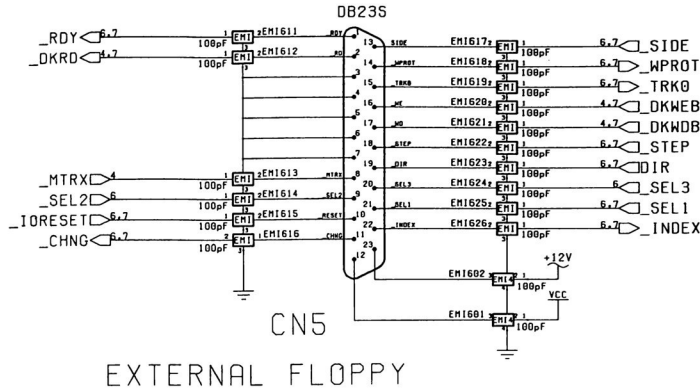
DB23S

_RDY 6,7
_DKRD 4,7
EMI1 EMI611 RDY 1
100pF
EMI1 EMI612 RD 2
100pF

13 SIDE EMI617 EMI1 100pF 6,7 _SIDE
14 WPROT EMI618 EMI1 100pF 6,7 _WPROT
15 TRK0 EMI619 EMI1 100pF 6,7 _TRK0
3
16 WE EMI620 EMI1 100pF 4,7 _DKWEB
4
17 WD EMI621 EMI1 100pF 4,7 _DKWDB
5
18 STEP EMI622 EMI1 100pF 6,7 _STEP
6
19 DIR EMI623 EMI1 100pF 6,7 DIR
7
20 SEL3 EMI624 EMI1 100pF 6 _SEL3
8
21 SEL1 EMI625 EMI1 100pF 6,7 _SEL1
9
22 INDEX EMI626 EMI1 100pF 6,7 _INDEX
10
11
23
12

_MTRX 4
_SEL2 6
_IORESET 6,7
_CHNG 6,7
EMI1 EMI613 MTRX
100pF
EMI1 EMI614 SEL2
100pF
EMI1 EMI615 RESET
100pF
EMI1 EMI616 CHNG
100pF

EMI602 EMI4 100pF +12V
EMI601 EMI4 100pF VCC

CN5

EXTERNAL FLOPPY